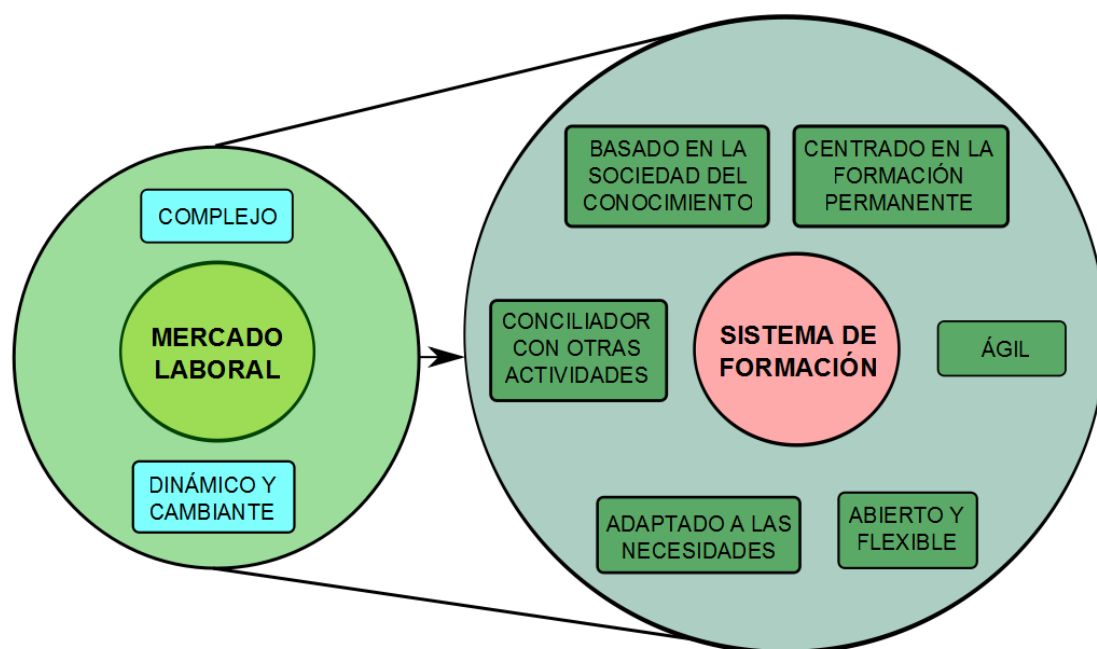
COMPLEJO

MERCADO LABORAL

DINÁMICO Y CAMBIANTE

BASADO EN LA SOCIEDAD DEL CONOCIMIENTO

CENTRADO EN LA FORMACIÓN PERMANENTE

CONCILIADOR CON OTRAS ACTIVIDADES

SISTEMA DE FORMACIÓN

ÁGIL

ADAPTADO A LAS NECESIDADES

ABIERTO Y FLEXIBLE